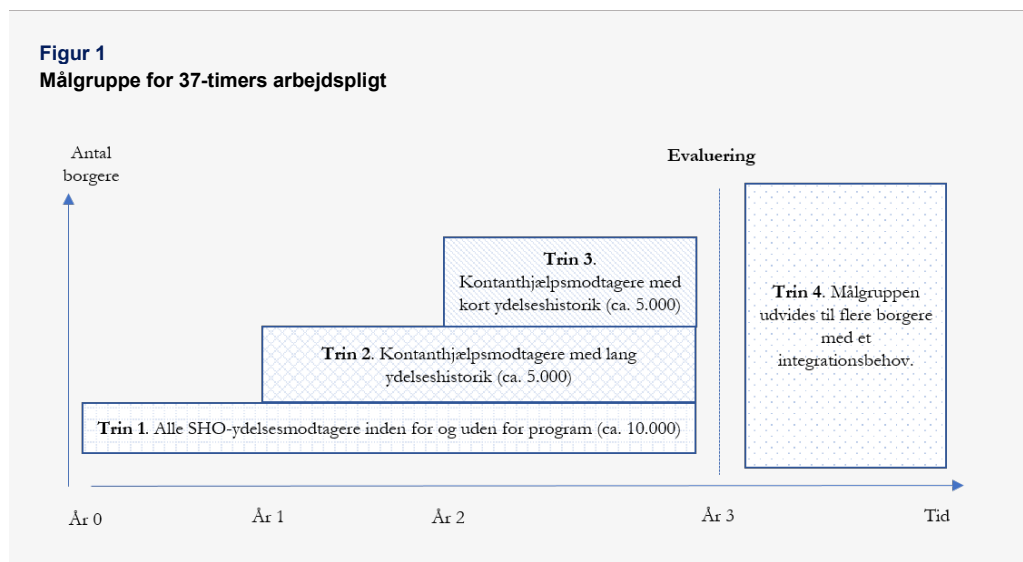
**Figur 1**
**Målgruppe for 37-timers arbejdspligt**

Antal borgere

Evaluering

**Trin 3**. Kontanthjælpsmodtagere med kort ydelseshistorik (ca. 5.000)

**Trin 4**. Målgruppen udvides til flere borgere med et integrationsbehov.

**Trin 2**. Kontanthjælpsmodtagere med lang ydelseshistorik (ca. 5.000)

**Trin 1**. Alle SHO-ydelsesmodtagere inden for og uden for program (ca. 10.000)

År 0

År 1

År 2

År 3

Tid